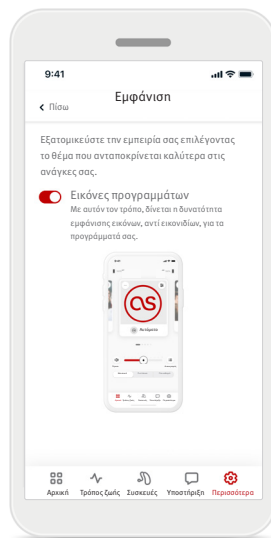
9:41

Πίσω

Εμφάνιση

Εξατομικεύστε την εμπειρία σας επιλέγοντας το θέμα που ανταποκρίνεται καλύτερα στις ανάγκες σας.

Εικόνες προγραμμάτων

Με αυτόν τον τρόπο, δίνεται η δυνατότητα εμφάνισης εικόνων, αντί εικονιδίων, για τα προγράμματά σας.

Αυτόματο

Αρχική Τρόπος ζωής Συσκευές Υποστήριξη Περισσότερα